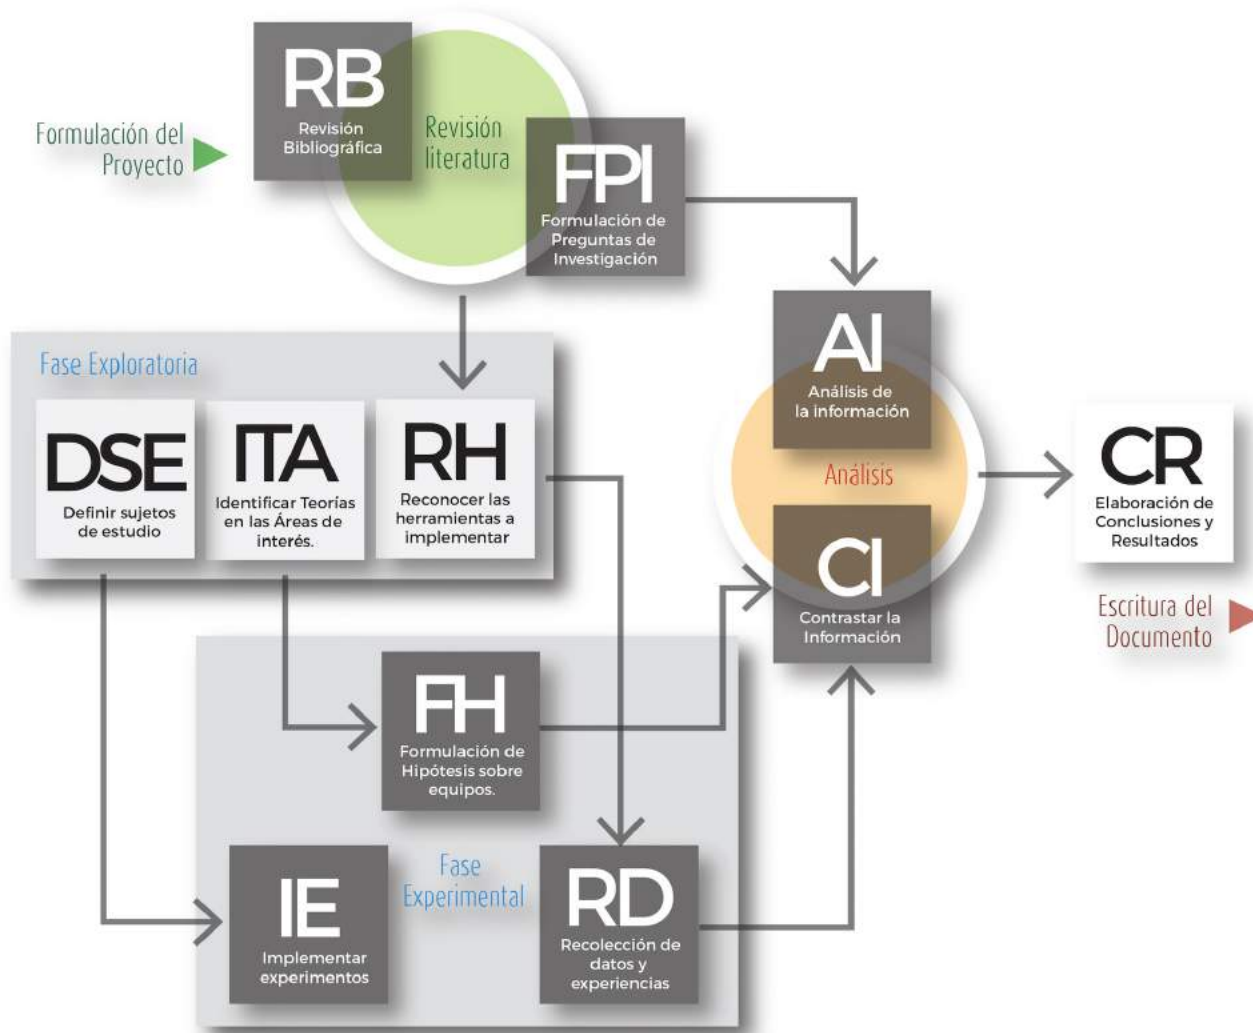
Formulación del Proyecto

RB
Revisión Bibliográfica

Revisión literatura

FPI
Formulación de Preguntas de Investigación

AI
Análisis de la información

Análisis

CI
Contrastar la Información

CR
Elaboración de Conclusiones y Resultados

Escritura del Documento

Fase Exploratoria

DSE
Definir sujetos de estudio

ITA
Identificar Teorías en las Áreas de interés.

RH
Reconocer las herramientas a implementar

FH
Formulación de Hipótesis sobre equipos.

Fase Experimental

IE
Implementar experimentos

RD
Recolección de datos y experiencias